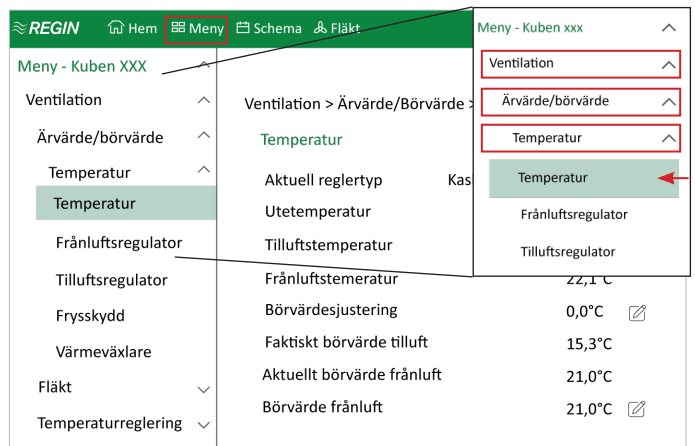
REGIN Hem Meny Schema Fläkt

Meny - Kuben XXX
Ventilation
Ärvärde/börvärde
Temperatur
Temperatur
Frånluftsregulator
Tilluftsregulator
Frysskydd
Värmeväxlare
Fläkt
Temperaturreglering

Ventilation > Ärvärde/Börvärde >
Temperatur

| | |
|---|---|
| Aktuell reglertyp | Kas |
| Utetemperatur | |
| Tilluftstemperatur | |
| Frånluftstemeratur | 22,1°C |
| Börvärdesjustering | 0,0°C |
| Faktiskt börvärde tilluft | 15,3°C |
| Aktuellt börvärde frånluft | 21,0°C |
| Börvärde frånluft | 21,0°C |

Meny - Kuben xxx
Ventilation
Ärvärde/börvärde
Temperatur
Temperatur
Frånluftsregulator
Tilluftsregulator